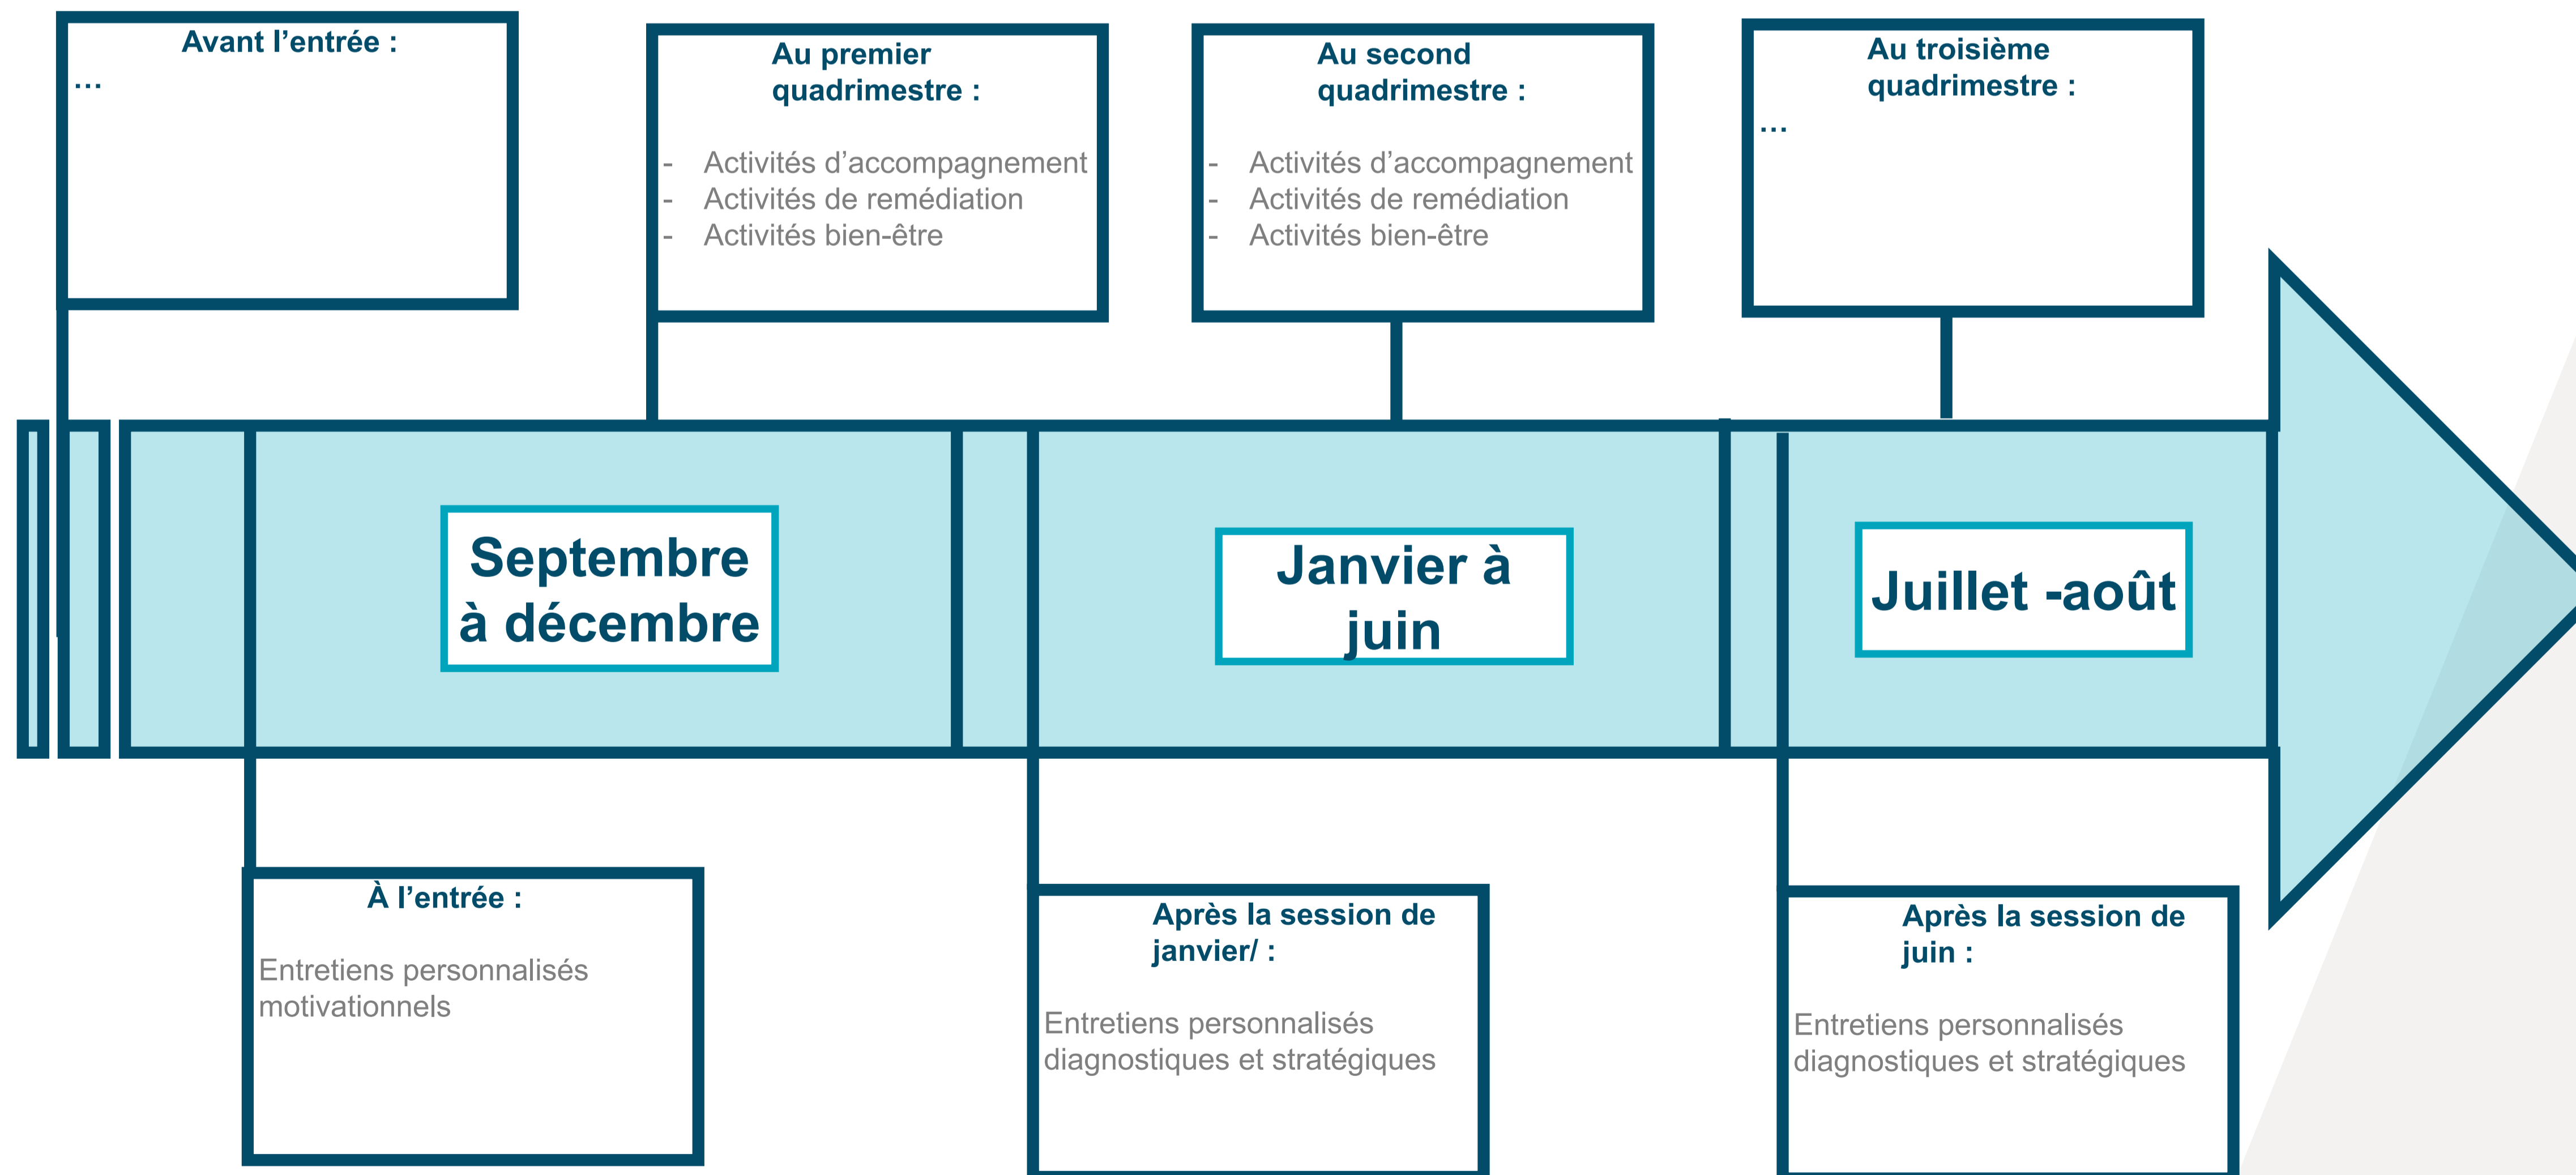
Avant l’entrée :
…

Au premier quadrimestre :

- Activités d’accompagnement
- Activités de remédiation
- Activités bien-être

Au second quadrimestre :

- Activités d’accompagnement
- Activités de remédiation
- Activités bien-être

Au troisième quadrimestre :
…

Septembre à décembre

Janvier à juin

Juillet -août

À l’entrée :

Entretiens personnalisés motivationnels

Après la session de janvier/ :

Entretiens personnalisés diagnostiques et stratégiques

Après la session de juin :

Entretiens personnalisés diagnostiques et stratégiques